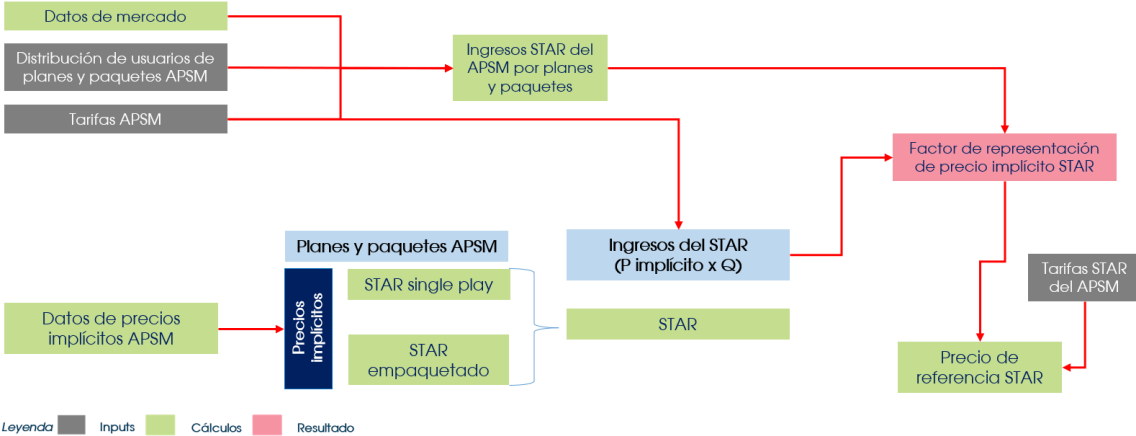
Datos de mercado

Distribución de usuarios de planes y paquetes APSM

Tarifas APSM

Ingresos STAR del APSM por planes y paquetes

Factor de representación de precio implícito STAR

Planes y paquetes APSM

Ingresos del STAR (P implícito x Q)

Precios implícitos

STAR single play

STAR empaquetado

Datos de precios implícitos APSM

STAR

Tarifas STAR del APSM

Precio de referencia STAR

Leyenda Inputs Cálculos Resultado